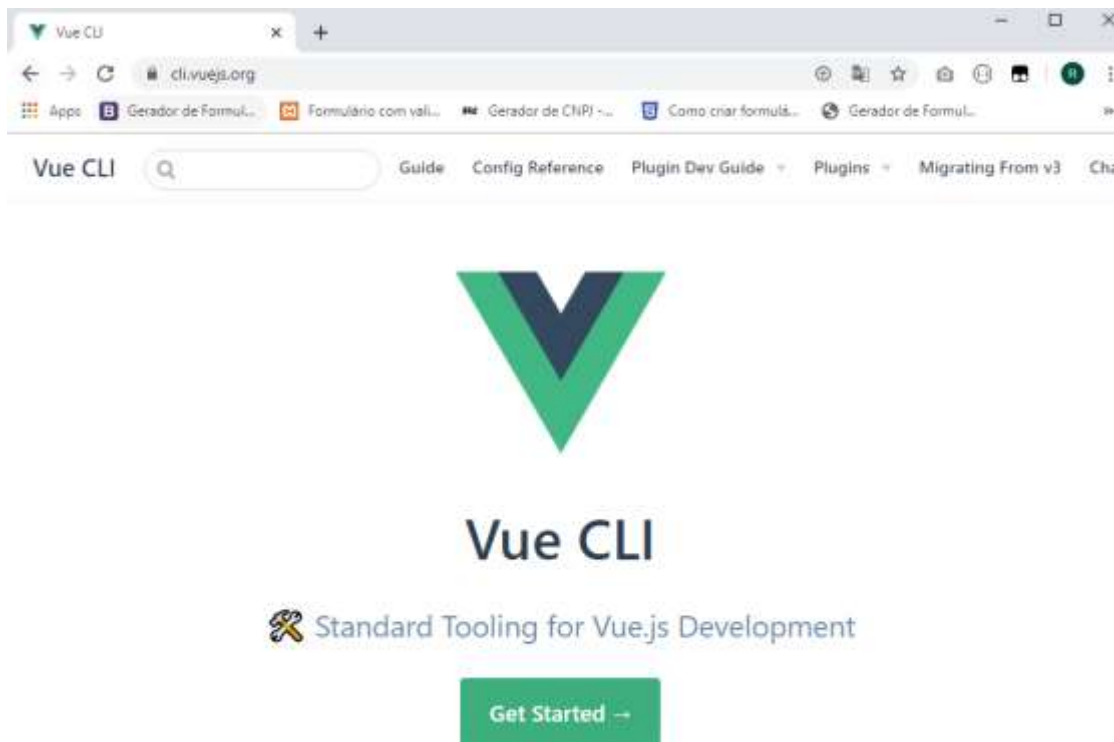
Vue CLI
cli.vuejs.org
Apps Gerador de Formul... Formulário com vali... Gerador de CNPJ -... Como criar formulá... Gerador de Formul...

Vue CLI Guide Config Reference Plugin Dev Guide Plugins Migrating From v3 Cha

Vue CLI

🛠️ Standard Tooling for Vue.js Development

Get Started →